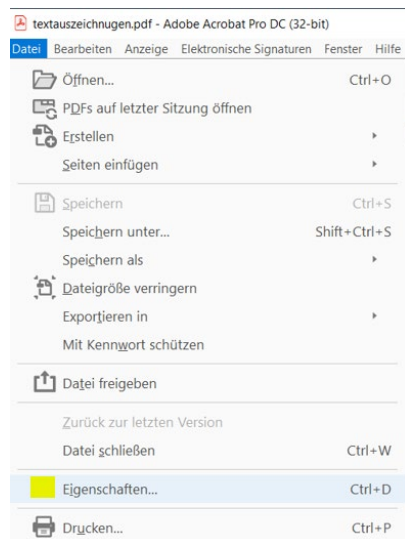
textauszeichnungen.pdf - Adobe Acrobat Pro DC (32-bit)

Datei Bearbeiten Anzeige Elektronische Signaturen Fenster Hilfe

Öffnen... Ctrl+O
PDFs auf letzter Sitzung öffnen
Erstellen
Seiten einfügen
Speichern Ctrl+S
Speichern unter... Shift+Ctrl+S
Speichern als
Dateigröße verringern
Exportieren in
Mit Kennwort schützen
Datei freigeben
Zurück zur letzten Version
Datei schließen Ctrl+W
Eigenschaften... Ctrl+D
Drucken... Ctrl+P